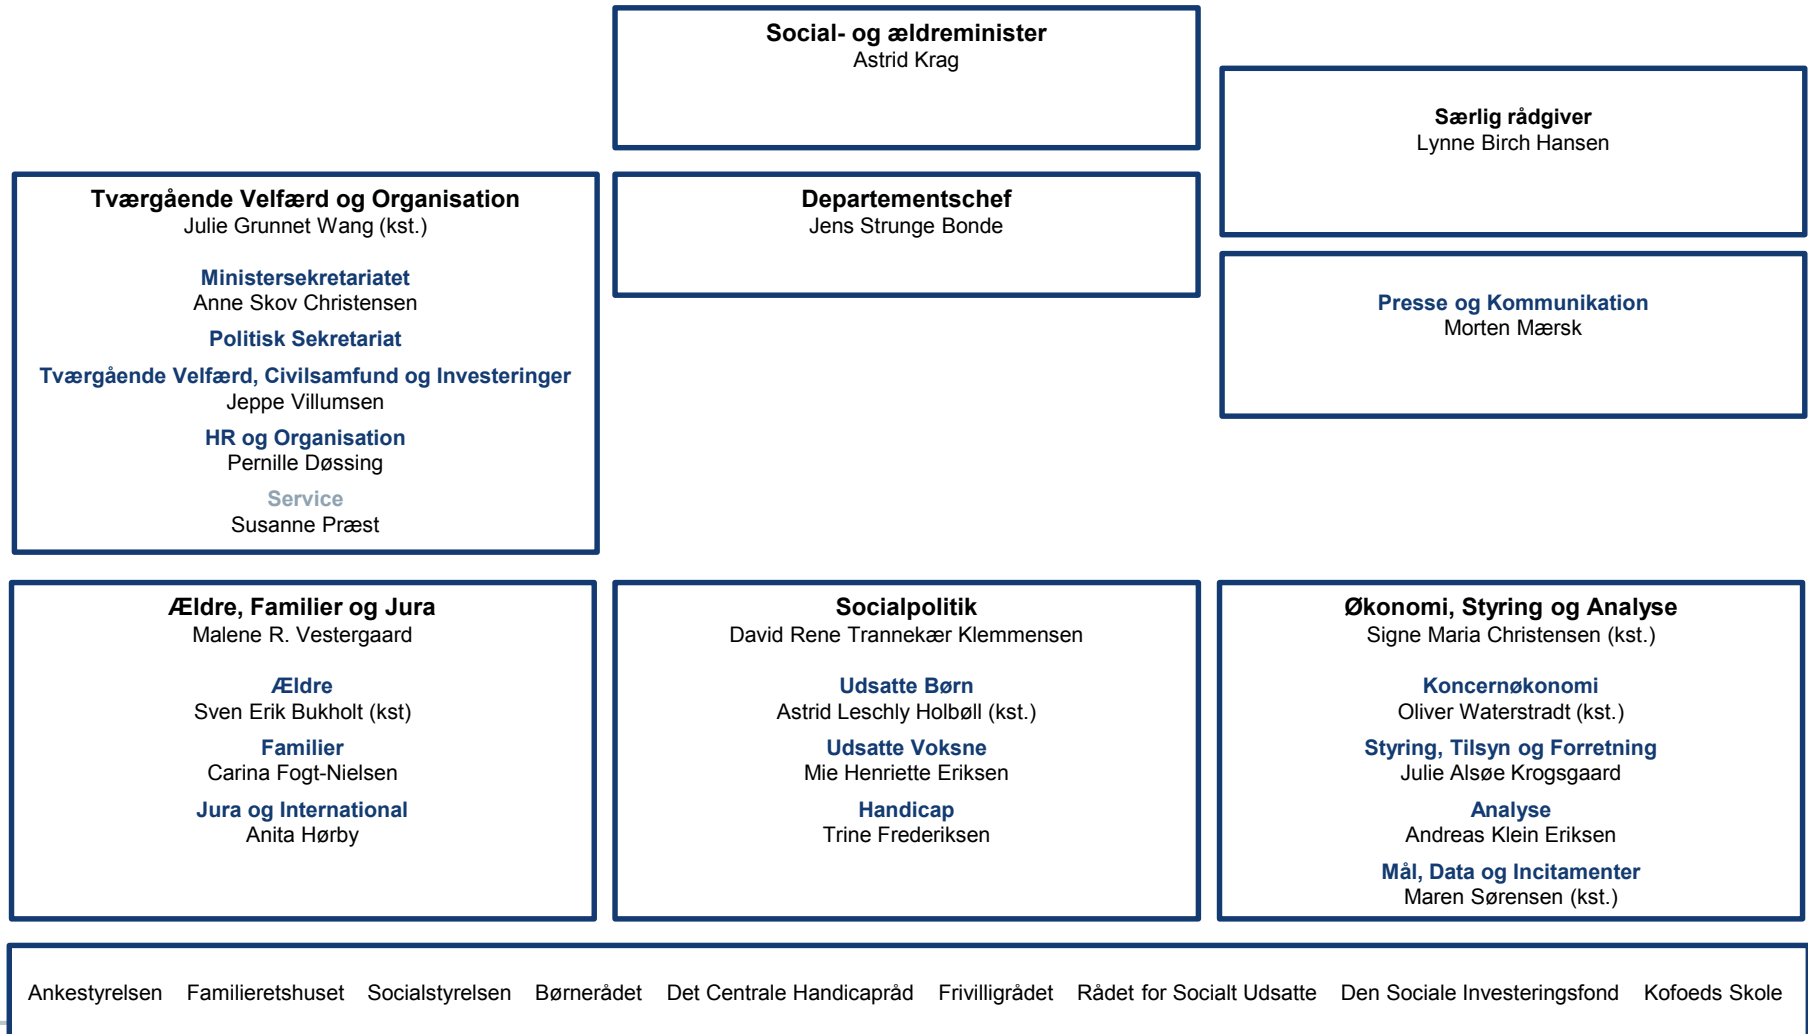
Social- og ældreminister
Astrid Krag

Særlig rådgiver
Lynne Birch Hansen

Tværgående Velfærd og Organisation
Julie Grunnet Wang (kst.)

Ministersekretariatet
Anne Skov Christensen

Politisk Sekretariat

Tværgående Velfærd, Civilsamfund og Investeringer
Jeppe Villumsen

HR og Organisation
Pernille Døssing

Service
Susanne Præst

Departementschef
Jens Strunge Bonde

Presse og Kommunikation
Morten Mærsk

Ældre, Familier og Jura
Malene R. Vestergaard

Ældre
Sven Erik Bukholt (kst)

Familier
Carina Fogt-Nielsen

Jura og International
Anita Hørby

Socialpolitik
David Rene Trannekær Klemmensen

Udsatte Børn
Astrid Leschly Holbøll (kst.)

Udsatte Voksne
Mie Henriette Eriksen

Handicap
Trine Frederiksen

Økonomi, Styring og Analyse
Signe Maria Christensen (kst.)

Koncernøkonomi
Oliver Waterstradt (kst.)

Styring, Tilsyn og Forretning
Julie Alsøe Krogsgaard

Analyse
Andreas Klein Eriksen

Mål, Data og Incitamenter
Maren Sørensen (kst.)

Ankestyrelsen Familieretshuset Socialstyrelsen Børnerådet Det Centrale Handicapråd Frivilligrådet Rådet for Socialt Udsatte Den Sociale Investeringsfond Kofoeds Skole